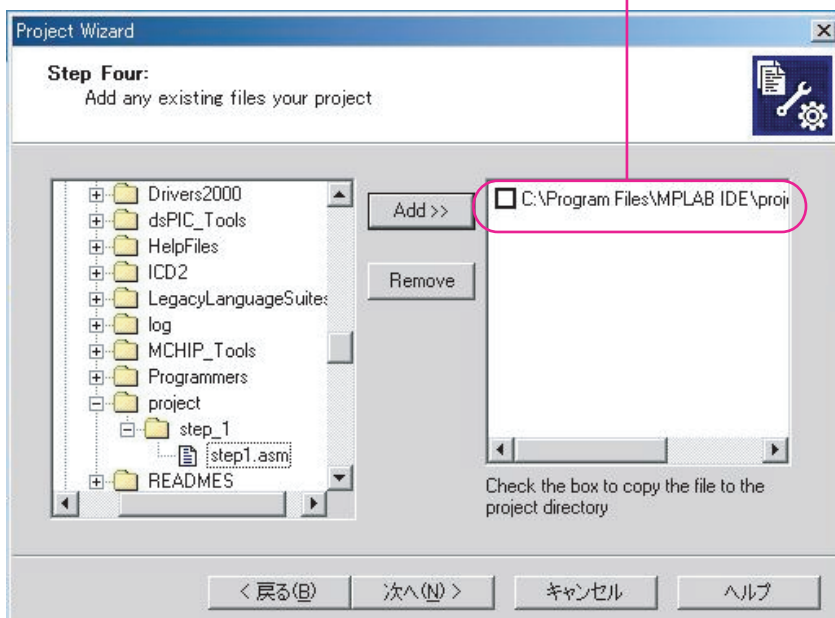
Project Wizard

Step Four:
Add any existing files your project

Drivers2000
dsPIC_Tools
HelpFiles
ICD2
LegacyLanguageSuites
log
MCHIP_Tools
Programmers
project
step_1
step1.asm
READMES

Add >>

Remove

C:\Program Files\MPLAB IDE\proj

Check the box to copy the file to the project directory

< 戻る(B)
次へ(N) >
キャンセル
ヘルプ